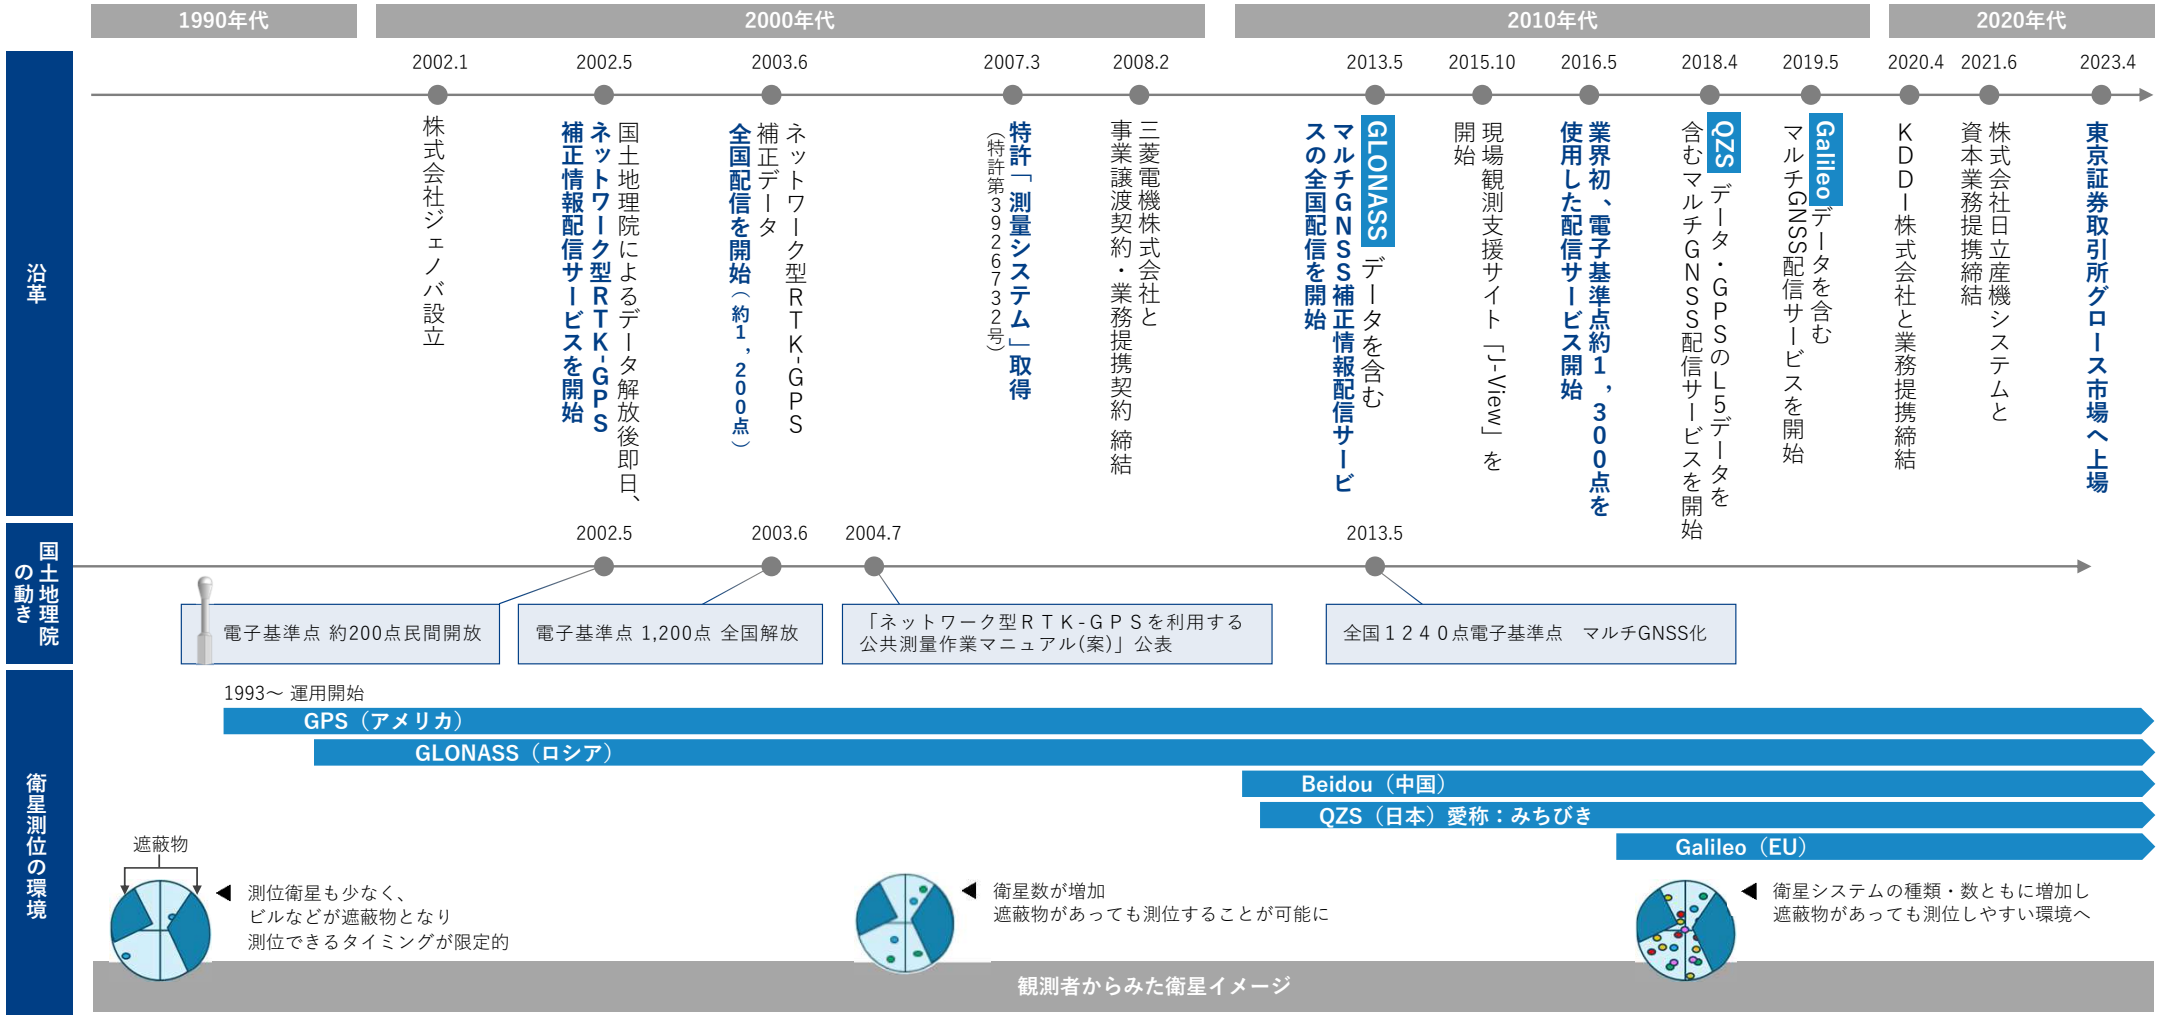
1990年代

2000年代

2010年代

2020年代

沿革

2002.1
株式会社ジェノバ設立

2002.5
国土地理院によるデータ解放後即日、ネットワーク型RTK-GPS補正情報配信サービスを開始

2003.6
ネットワーク型RTK-GPS補正データ全国配信を開始（約1，200点）

2007.3
特許「測量システム」取得
（特許第3926732号）

2008.2
三菱電機株式会社と事業譲渡契約・業務提携契約 締結

2013.5
GLONASSデータを含むマルチGNSS補正情報配信サービスの全国配信を開始

2015.10
現場観測支援サイト「J-View」を開始

2016.5
業界初、電子基準点約1，300点を使用した配信サービス開始

2018.4
QZSデータ・GPSのL5データを含むマルチGNSS配信サービスを開始

2019.5
Galileoデータを含むマルチGNSS配信サービスを開始

2020.4
KDDI株式会社と業務提携締結

2021.6
株式会社日立産機システムと資本業務提携締結

2023.4
東京証券取引所グロース市場へ上場

国土地理院の動き

2002.5
電子基準点 約200点民間開放

2003.6
電子基準点 1,200点 全国解放

2004.7
「ネットワーク型RTK-GPSを利用する公共測量作業マニュアル(案)」公表

2013.5
全国1240点電子基準点 マルチGNSS化

衛星測位の環境

1993～ 運用開始
GPS（アメリカ）
GLONASS（ロシア）
Beidou（中国）
QZS（日本）愛称：みちびき
Galileo（EU）

遮蔽物

測位衛星も少なく、
ビルなどが遮蔽物となり
測位できるタイミングが限定的

衛星数が増加
遮蔽物があっても測位することが可能に

衛星システムの種類・数ともに増加し
遮蔽物があっても測位しやすい環境へ

観測者からみた衛星イメージ